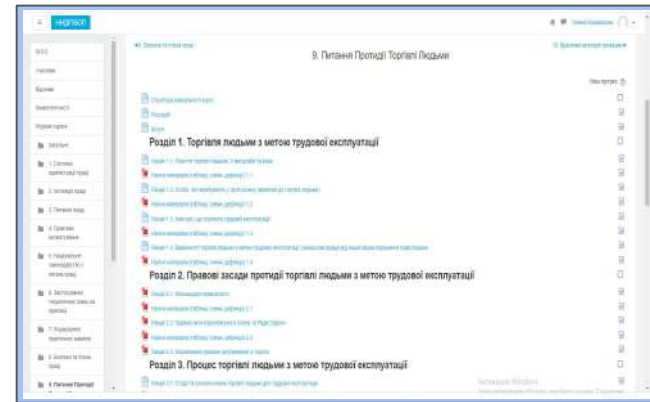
9. Питання Протидії Торгівлі Людьми

Розділ 1. Торгівля людьми з метою трудової експлуатації

Розділ 2. Правові засади протидії торгівлі людьми з метою трудової експлуатації

Розділ 3. Процес торгівлі людьми з метою трудової експлуатації

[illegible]